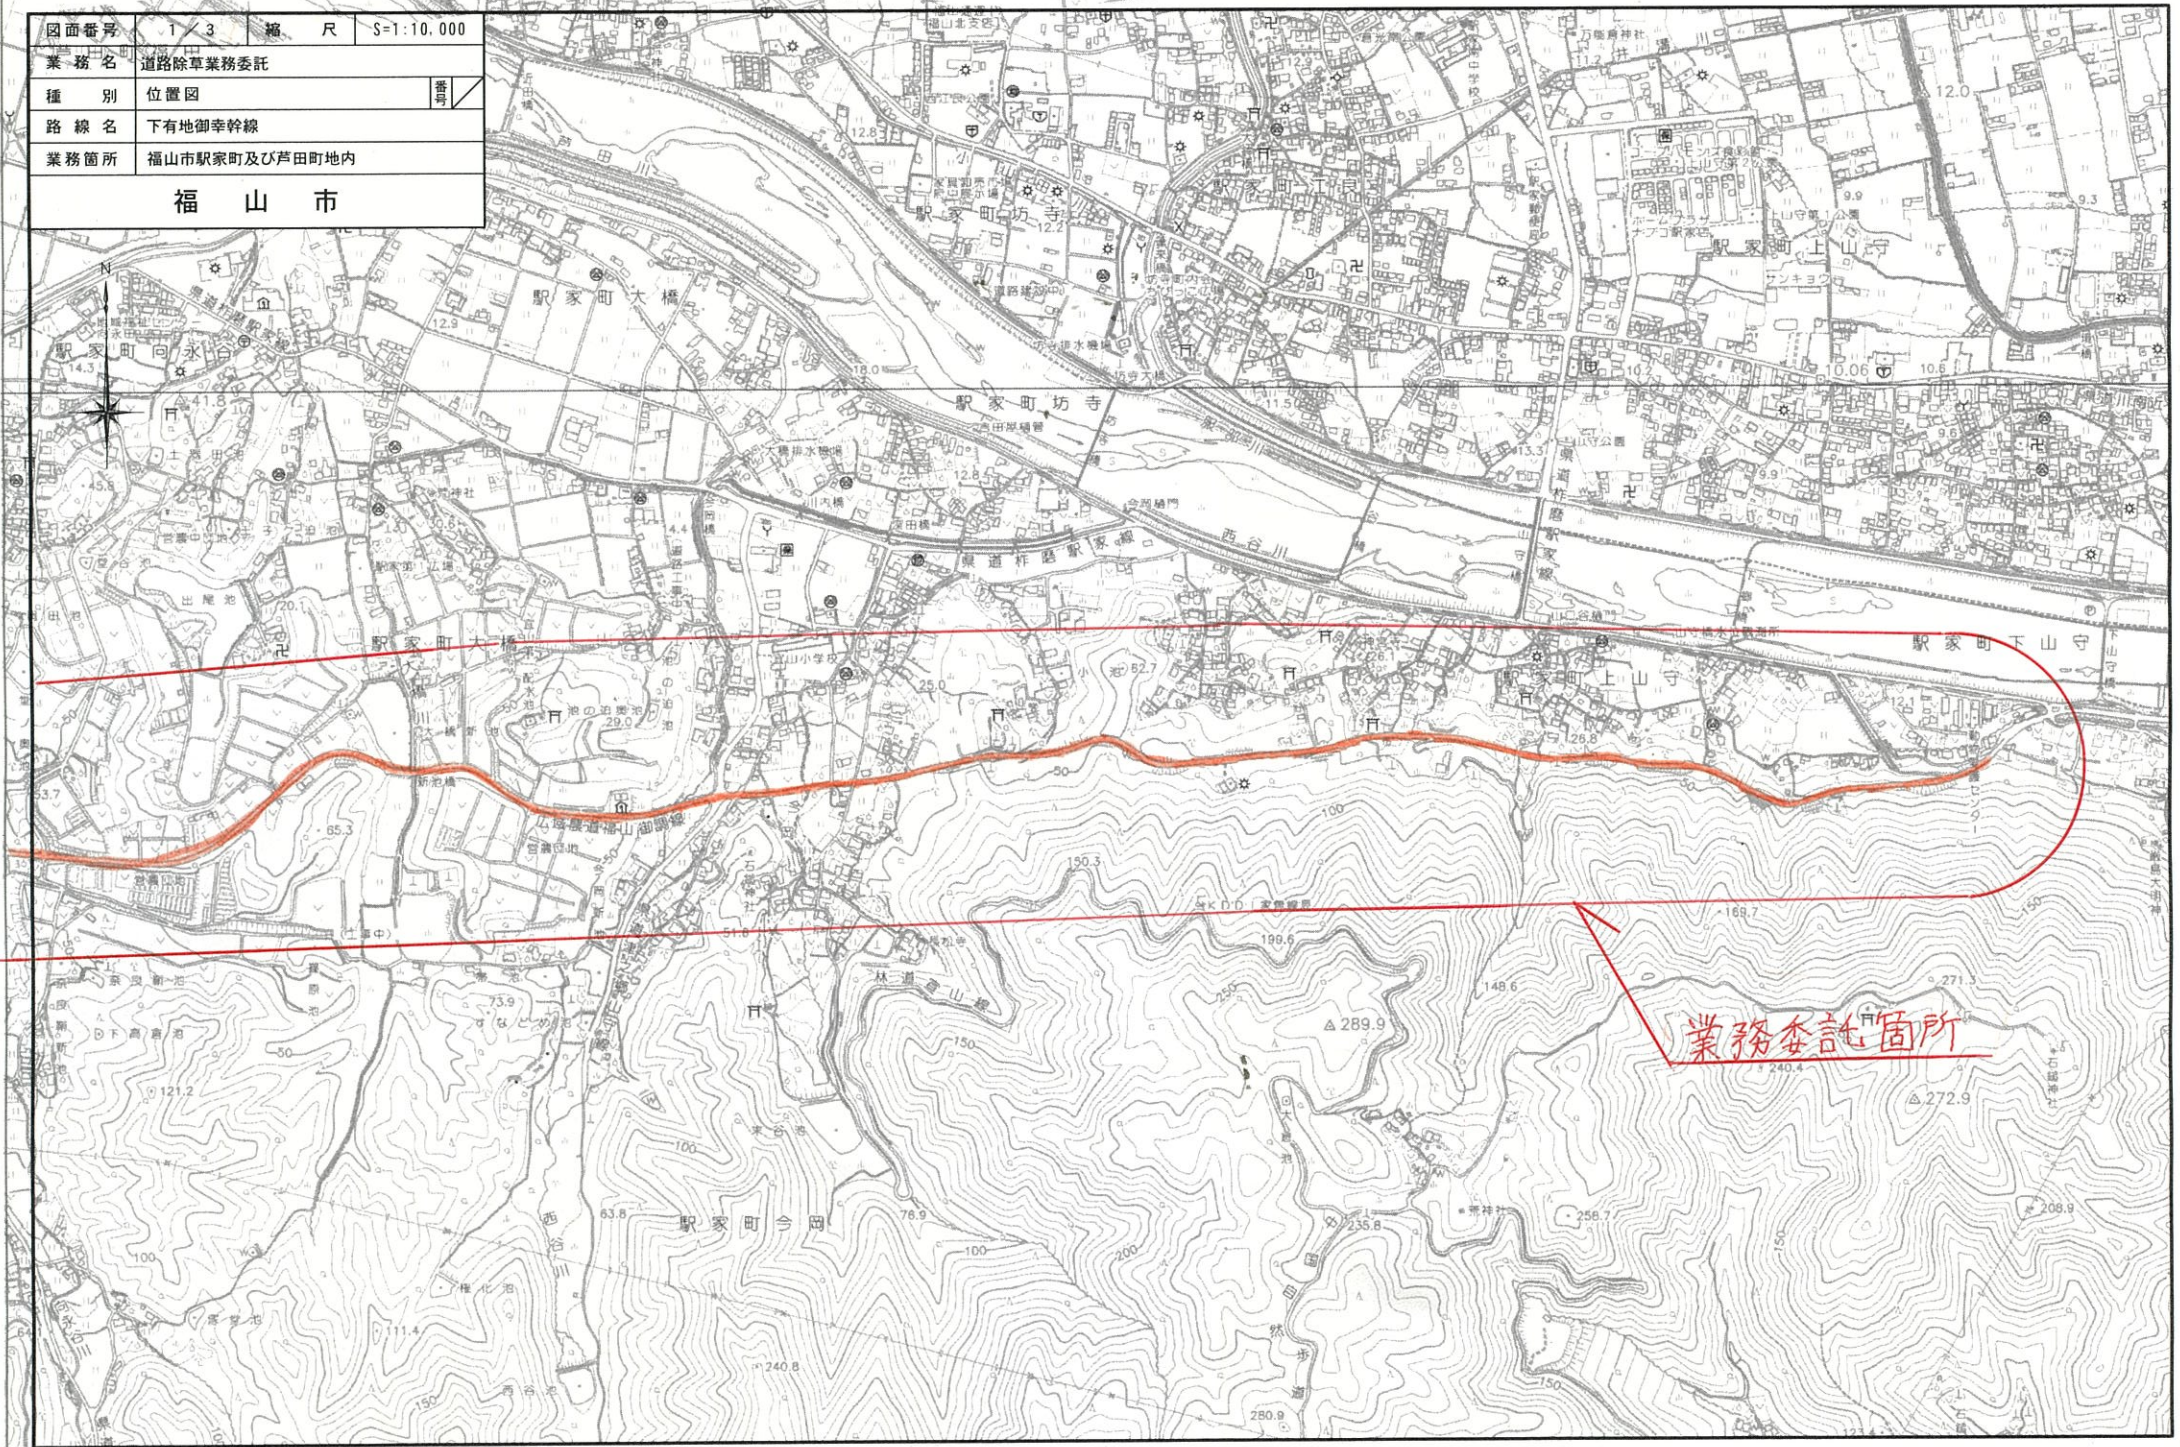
| 図面番号 | 1/3 | 縮尺 | S=1:10,000 |
|---|---|---|---|
| 業務名 | 道路除草業務委託 | | |
| 種別 | 位置図 | 番号 | |
| 路線名 | 下有地御幸幹線 | | |
| 業務箇所 | 福山市駅家町及び芦田町地内 | | |

福山市

N

駅家町向永谷

駅家町大橋

駅家町坊寺

駅家町江良

駅家町上山守

駅家町下山守

県道府中新市線

西谷川

駅家町今岡

12.0

12.8

12.9

14.3

41.3

43.8

18.0

11.5

13.3

9.9

9.3

10.6

9.6

25.0

62.7

26.8

53.7

65.3

150.3

51.6

73.9

199.6

148.6

169.7

271.3

289.9

240.4

272.9

121.2

63.8

76.9

235.8

258.7

208.9

111.4

240.8

280.9

50

100

150

200

250

林道倉山線

業務委託箇所